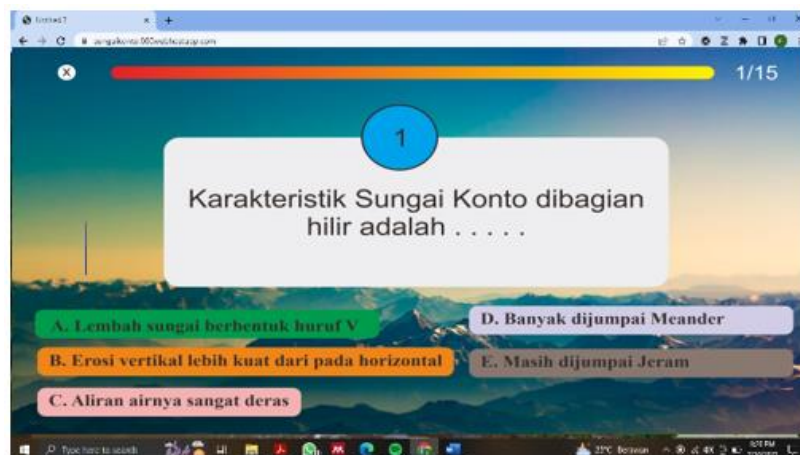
1/15

1

Karakteristik Sungai Konto dibagian hilir adalah . . . . .

A. Lembah sungai berbentuk huruf V

B. Erosi vertikal lebih kuat dari pada horizontal

C. Aliran airnya sangat deras

D. Banyak dijumpai Meander

E. Masih dijumpai Jeram

Type here to search